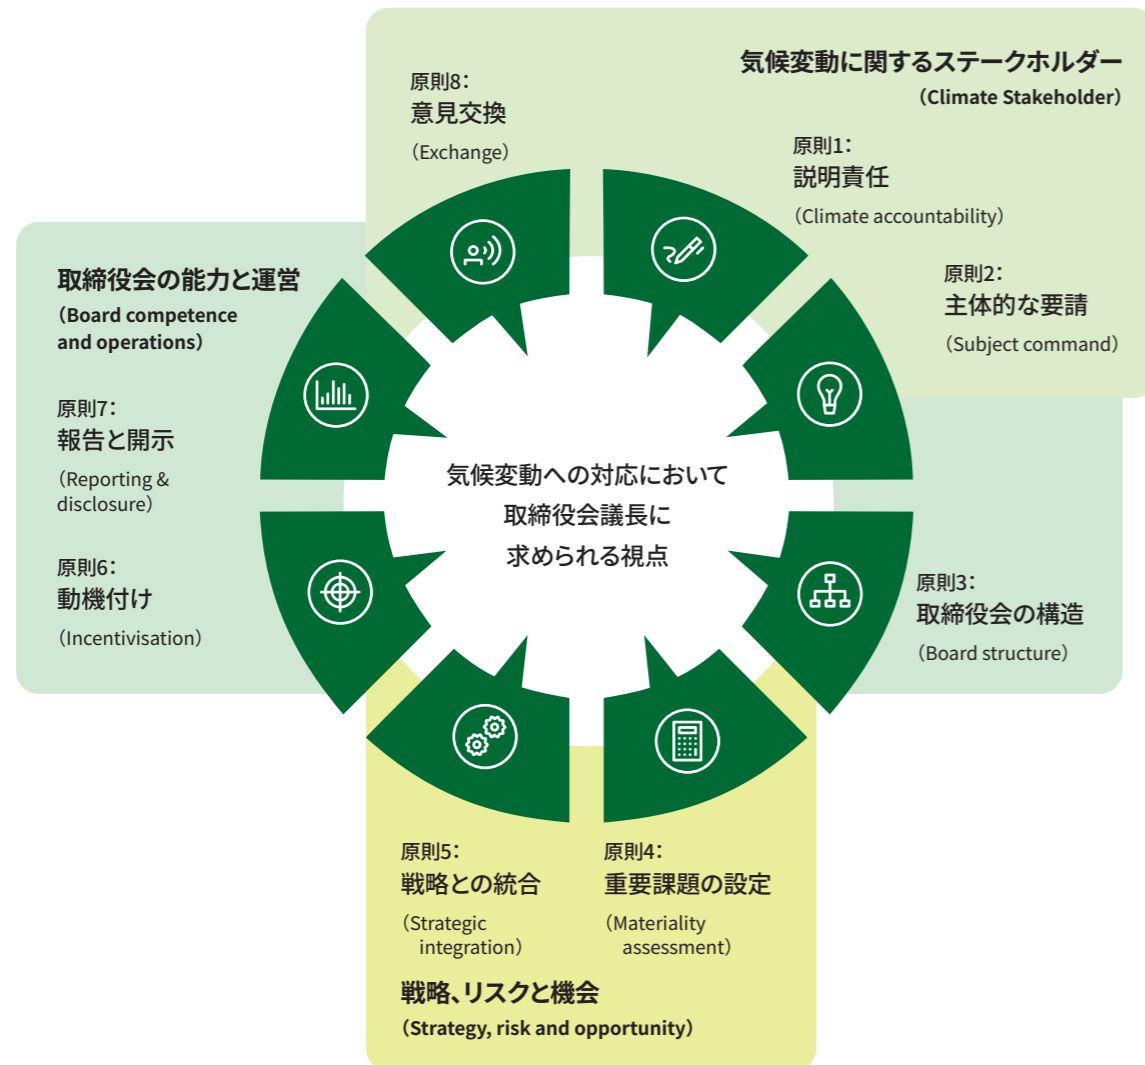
気候変動に関するステークホルダー
（Climate Stakeholder）

原則8：
意見交換
（Exchange）

原則1：
説明責任
（Climate accountability）

原則2：
主体的な要請
（Subject command）

取締役会の能力と運営
（Board competence and operations）

原則7：
報告と開示
（Reporting & disclosure）

原則6：
動機付け
（Incentivisation）

気候変動への対応において
取締役会議長に
求められる視点

原則3：
取締役会の構造
（Board structure）

原則5：
戦略との統合
（Strategic integration）

原則4：
重要課題の設定
（Materiality assessment）

戦略、リスクと機会
（Strategy, risk and opportunity）